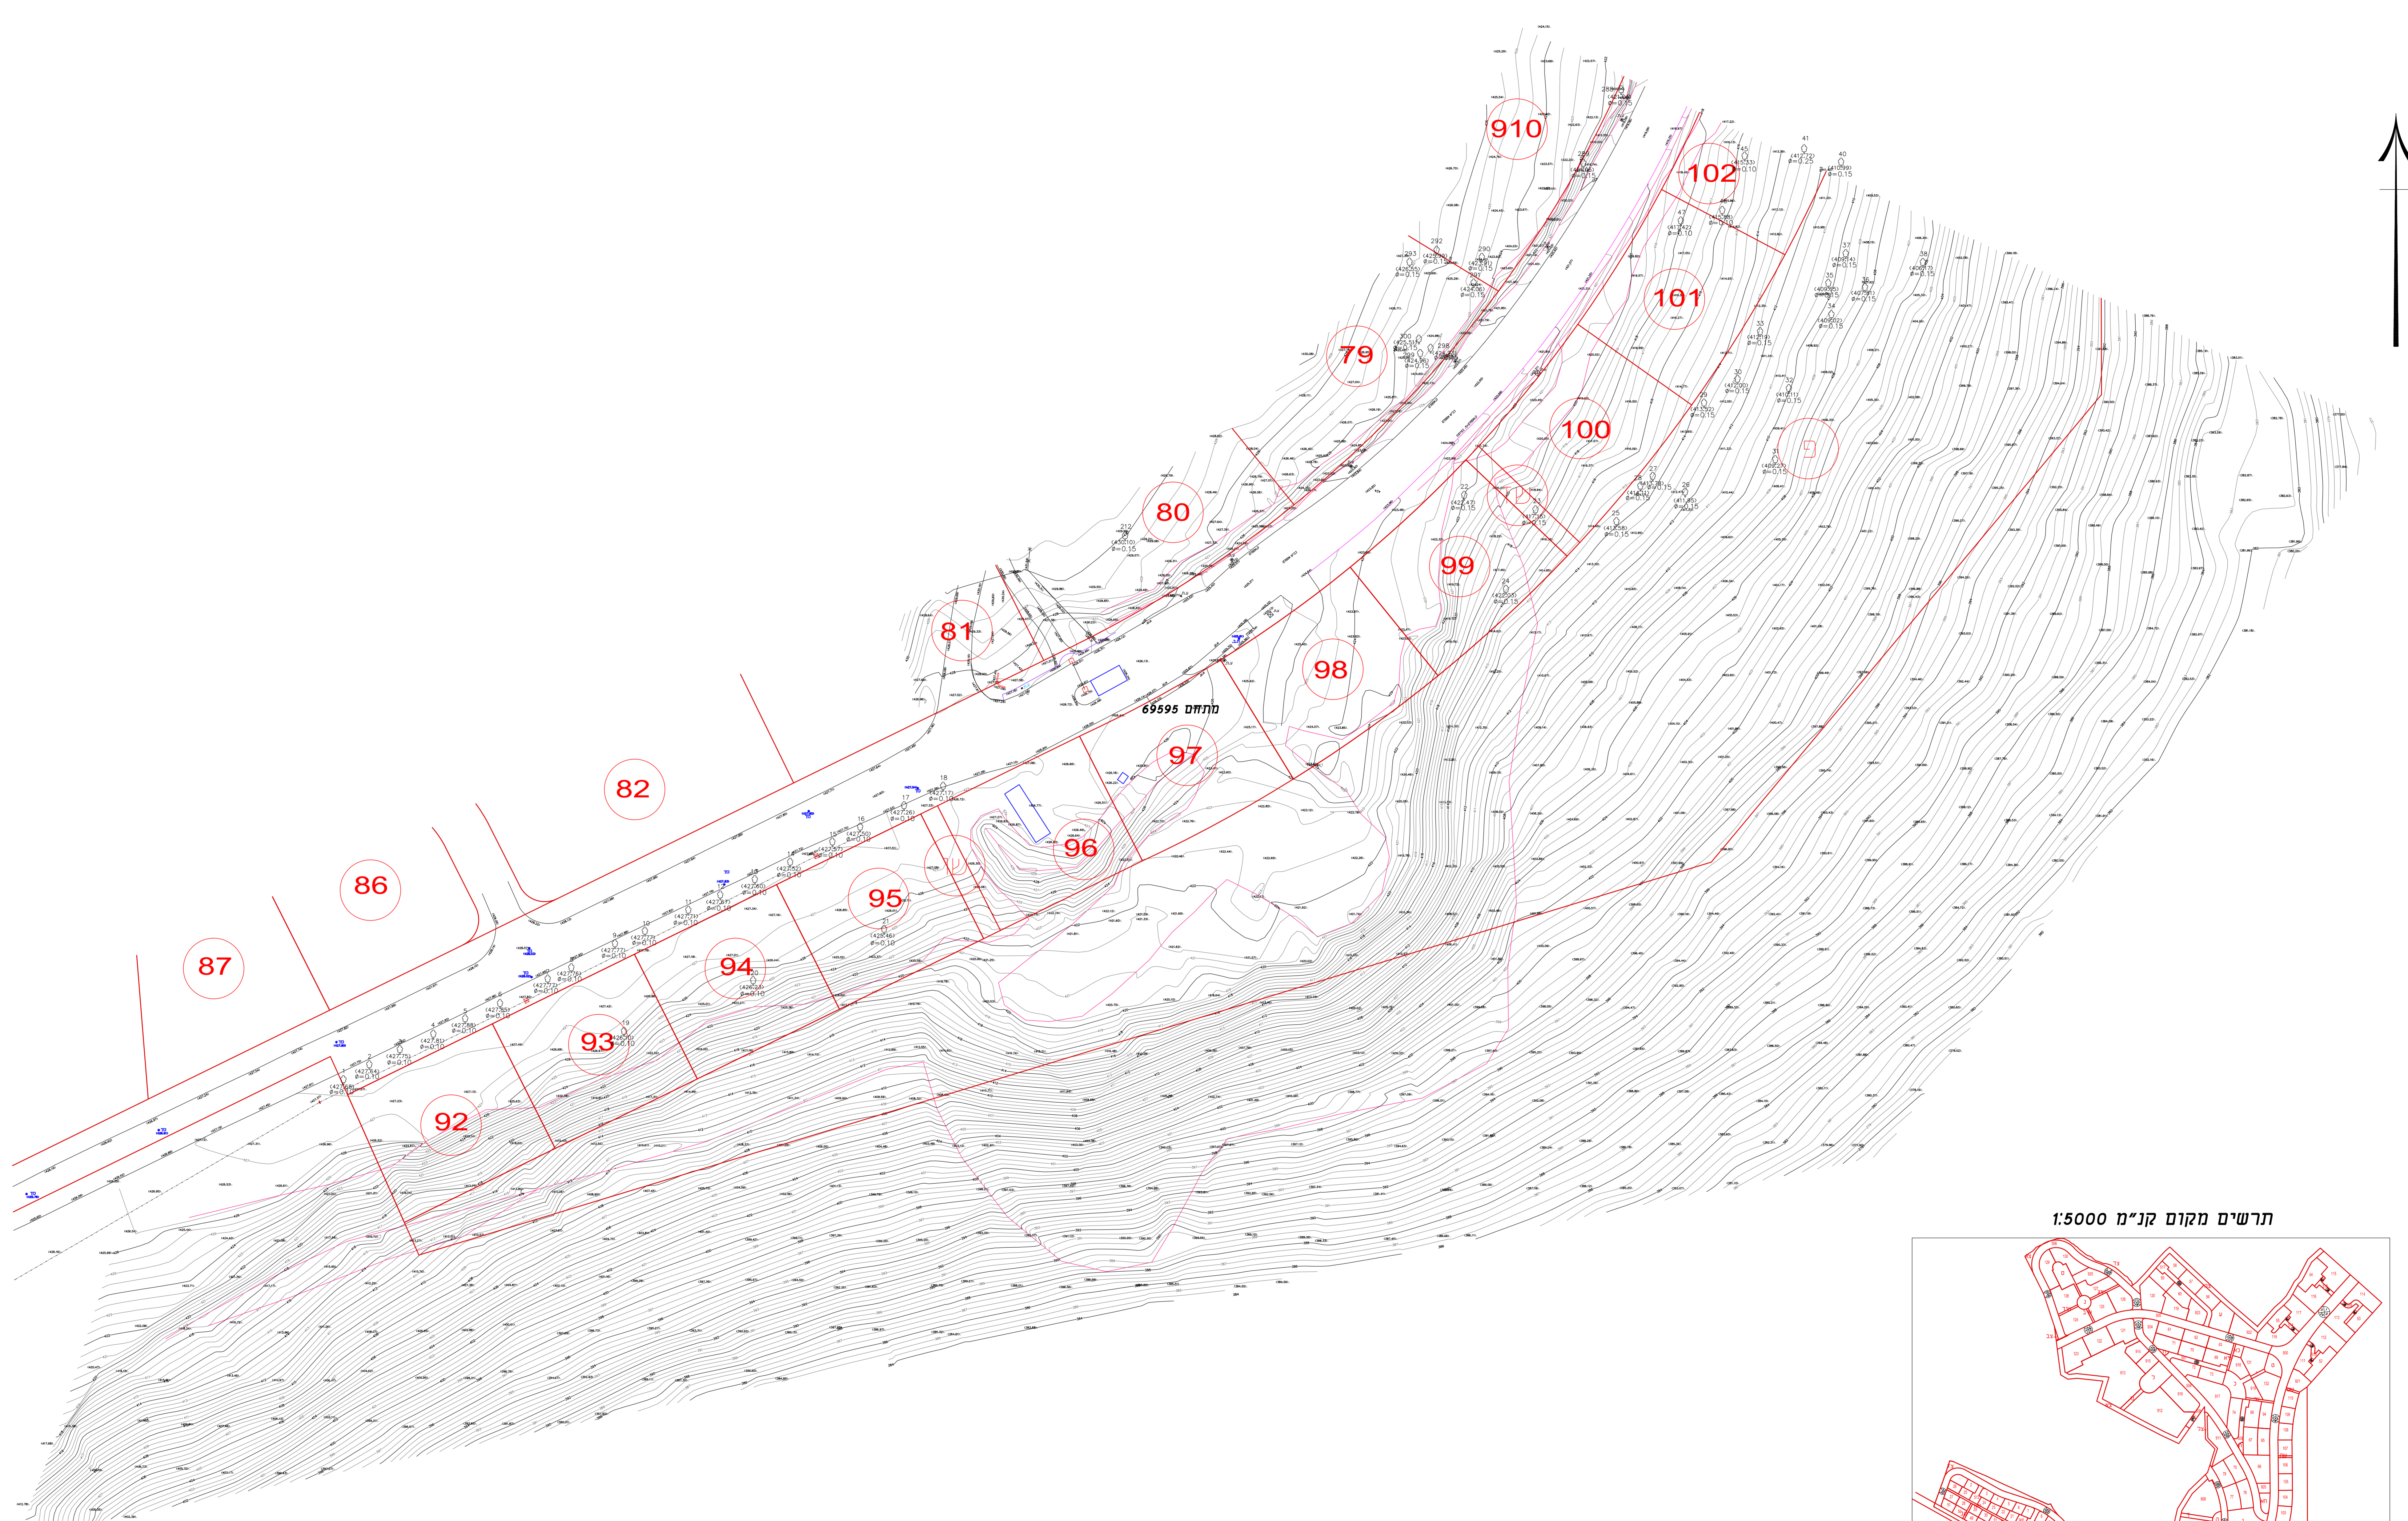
910
102
101
79
100
80
99
81
98
מתחם 69595
97
82
96
86
95
87
94
93
92
41
$(417.72)$
$\phi=0.25$
40
$(410.99)$
$\phi=0.15$
292
290
291
300
298
212
$(430.10)$
$\phi=0.15$
22
$(422.47)$
$\phi=0.15$
24
25
$(411.58)$
$\phi=0.15$
26
27
28
29
30
31
32
33
34
35
36
37
38
47
18
$(427.17)$
$\phi=0.10$
17
$(427.26)$
$\phi=0.10$
16
$(427.50)$
$\phi=0.10$
15
14
13
11
10
9
$(427.77)$
$\phi=0.10$
8
7
6
5
4
$(427.81)$
$\phi=0.10$
3
2
$(427.75)$
$\phi=0.10$
1
21
$(425.46)$
$\phi=0.10$
20
19
תרשים מקום קנ"מ 1:5000